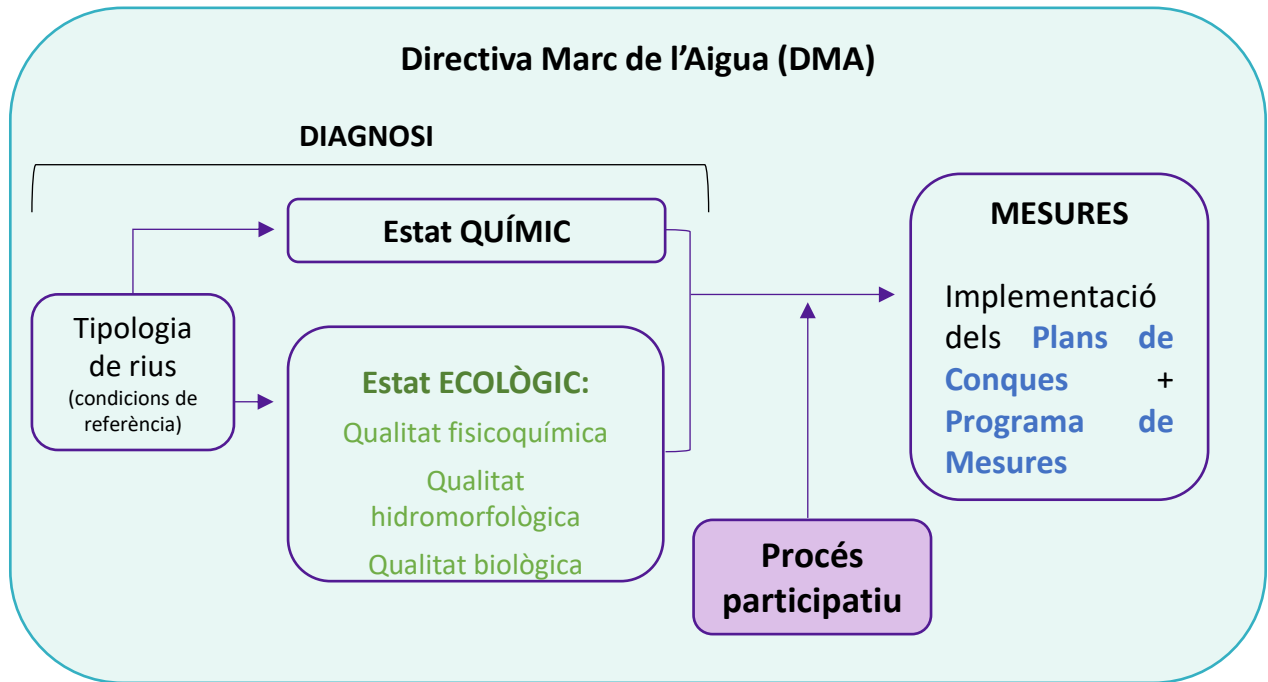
Directiva Marc de l'Aigua (DMA)

DIAGNOSI

Estat QUÍMIC

Tipologia de rius
(condicions de referència)

Estat ECOLÒGIC:
Qualitat fisicoquímica
Qualitat hidromorfològica
Qualitat biològica

MESURES

Implementació dels Plans de Conques + Programa de Mesures

Procés participatiu